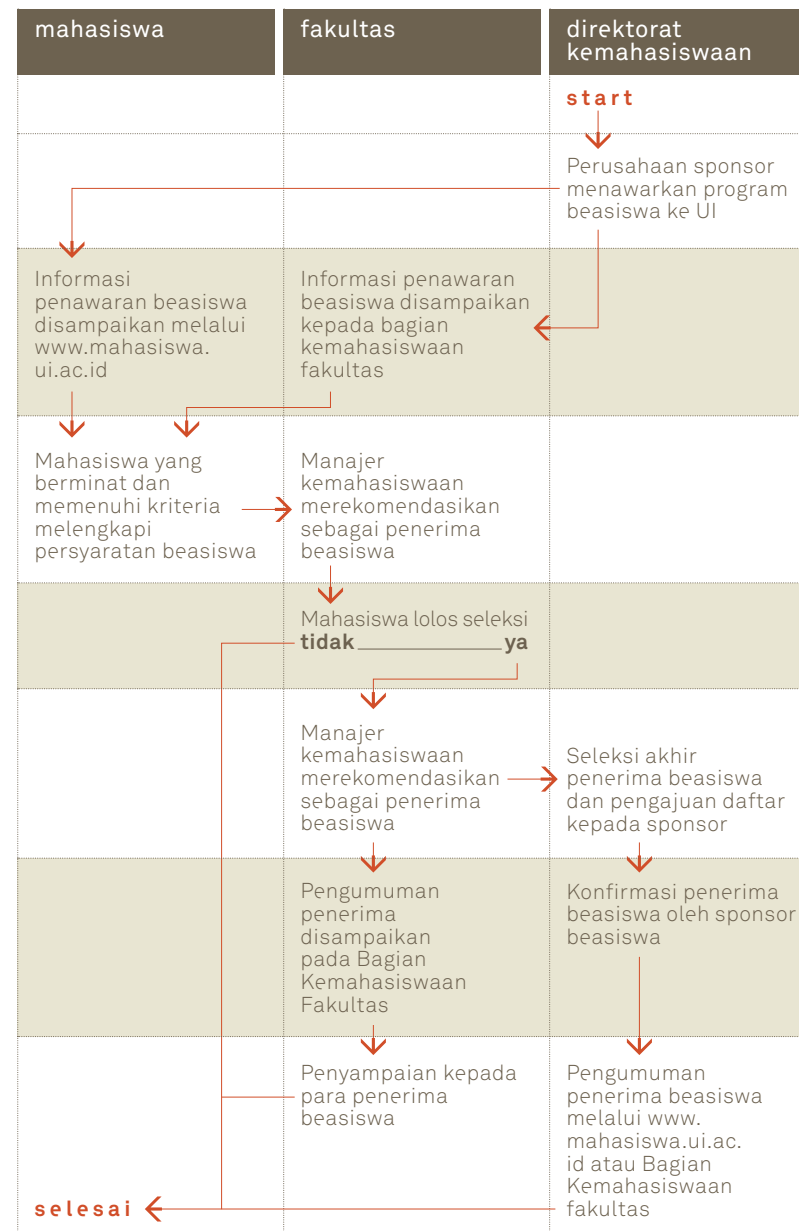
mahasiswa

fakultas

direktorat kemahasiswaan

start

Perusahaan sponsor menawarkan program beasiswa ke UI

Informasi penawaran beasiswa disampaikan melalui www.mahasiswa.ui.ac.id

Informasi penawaran beasiswa disampaikan kepada bagian kemahasiswaan fakultas

Mahasiswa yang berminat dan memenuhi kriteria melengkapi persyaratan beasiswa

Manajer kemahasiswaan merekomendasikan sebagai penerima beasiswa

Mahasiswa lolos seleksi

tidak

ya

Manajer kemahasiswaan merekomendasikan sebagai penerima beasiswa

Seleksi akhir penerima beasiswa dan pengajuan daftar kepada sponsor

Pengumuman penerima disampaikan pada Bagian Kemahasiswaan Fakultas

Konfirmasi penerima beasiswa oleh sponsor beasiswa

Penyampaian kepada para penerima beasiswa

Pengumuman penerima beasiswa melalui www.mahasiswa.ui.ac.id atau Bagian Kemahasiswaan fakultas

selesai